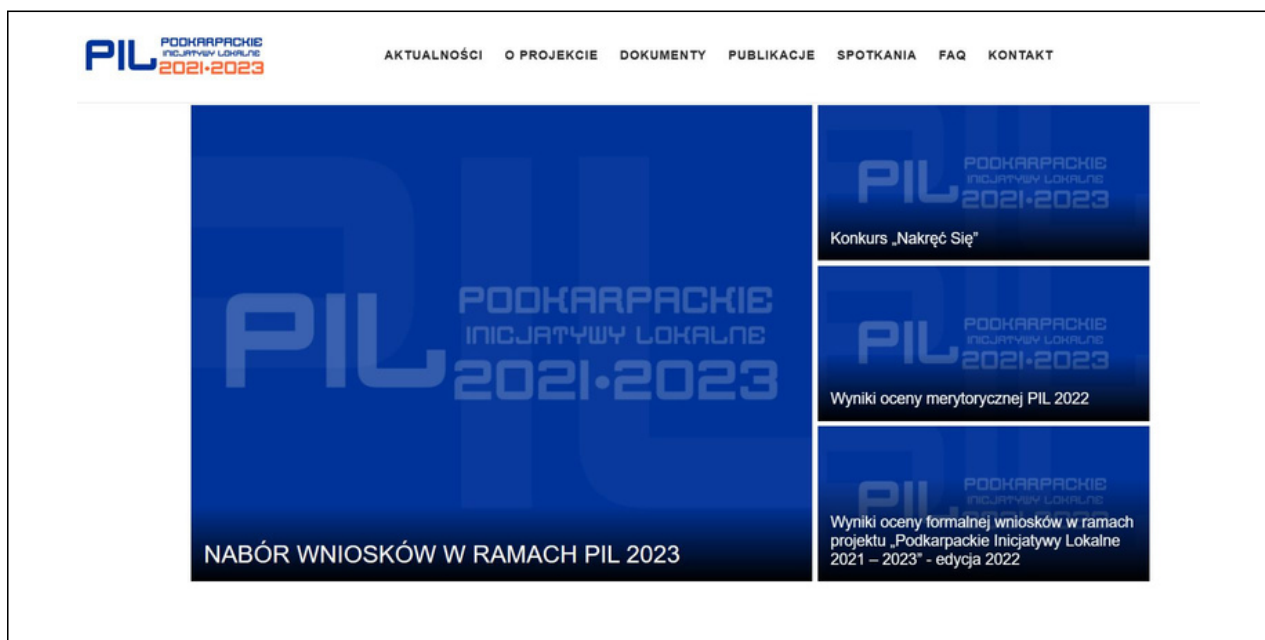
PIL PODKARPACKIE INICJATYWY LOKALNE 2021-2023

AKTUALNOŚCI O PROJEKCIE DOKUMENTY PUBLIKACJE SPOTKANIA FAQ KONTAKT

PIL PODKARPACKIE INICJATYWY LOKALNE 2021-2023

NABÓR WNIOSKÓW W RAMACH PIL 2023

PIL PODKARPACKIE INICJATYWY LOKALNE 2021-2023

Konkurs „Nakręć Się"

PIL PODKARPACKIE INICJATYWY LOKALNE 2021-2023

Wyniki oceny merytorycznej PIL 2022

PIL PODKARPACKIE INICJATYWY LOKALNE

Wyniki oceny formalnej wniosków w ramach projektu „Podkarpackie Inicjatywy Lokalne 2021 – 2023" - edycja 2022